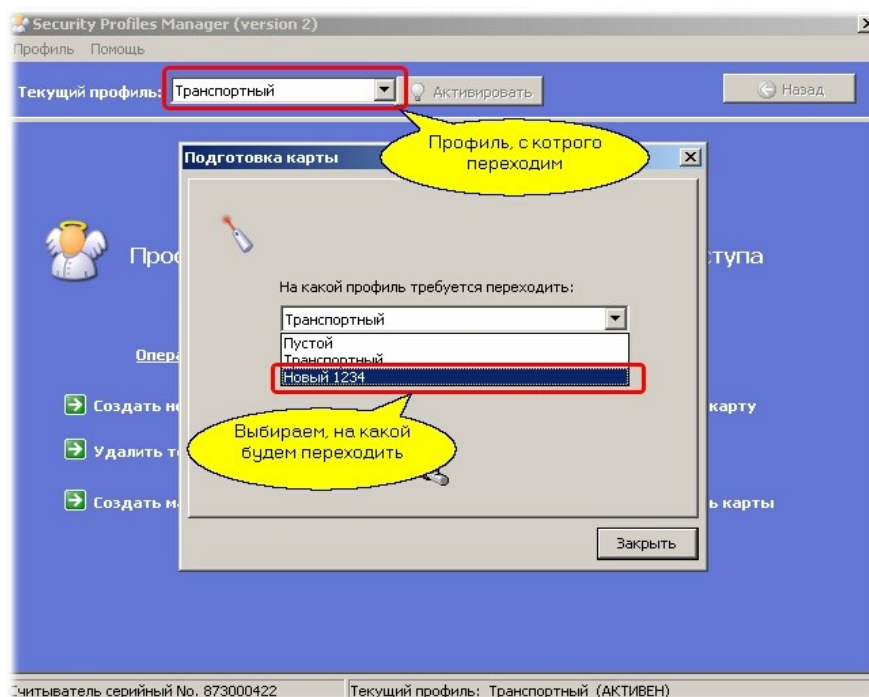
Security Profiles Manager (version 2)
Профиль Помощь
Текущий профиль: Транспортный
Активировать
Назад
Профиль, с котрого переходим
Подготовка карты
Проф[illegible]
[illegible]ступа
На какой профиль требуется переходить:
Транспортный
Пустой
Транспортный
Новый 1234
Опера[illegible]
Создать н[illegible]
карту
Удалить т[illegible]
Выбираем, на какой будем переходить
Создать м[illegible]
ь карты
Закрыть
Считыватель серийный No. 873000422
Текущий профиль: Транспортный (АКТИВЕН)